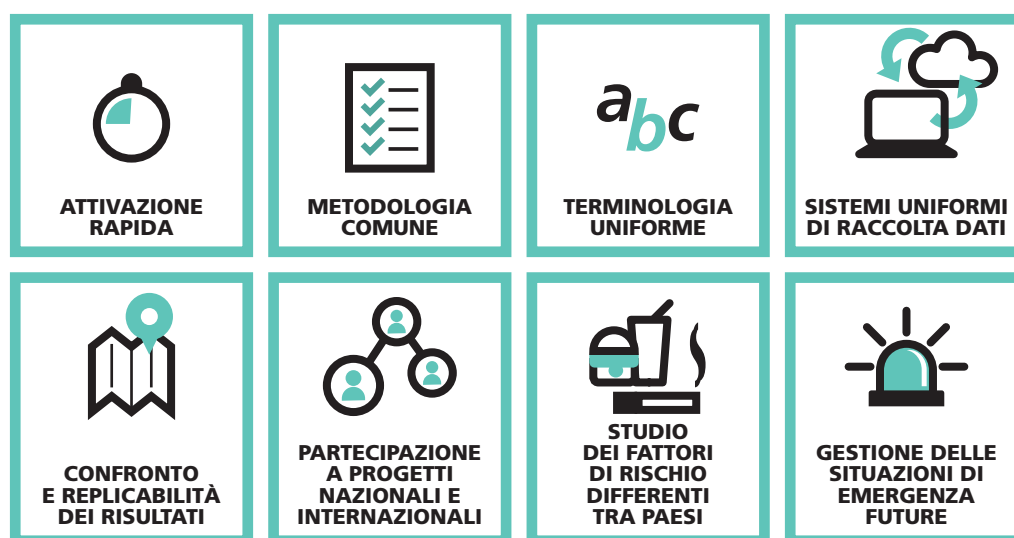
ATTIVAZIONE RAPIDA

METODOLOGIA COMUNE

abc

TERMINOLOGIA UNIFORME

SISTEMI UNIFORMI DI RACCOLTA DATI

CONFRONTO E REPLICABILITÀ DEI RISULTATI

PARTECIPAZIONE A PROGETTI NAZIONALI E INTERNAZIONALI

STUDIO DEI FATTORI DI RISCHIO DIFFERENTI TRA PAESI

GESTIONE DELLE SITUAZIONI DI EMERGENZA FUTURE